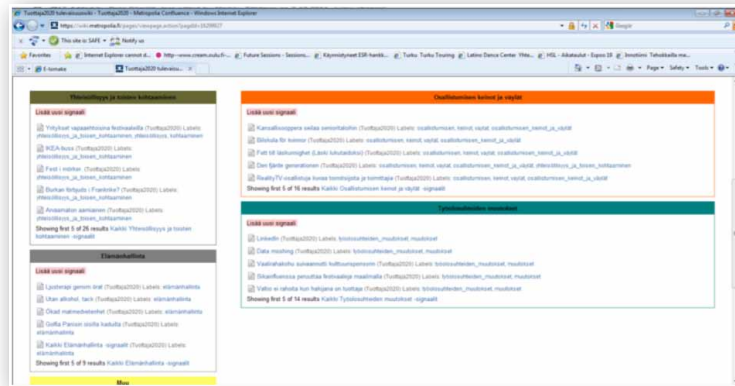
Tuottaja2020 tulevaisuussivu - Tuottaja2020 - Metropolia Confluence - Windows Internet Explorer

https://wiki.metropolia.fi/pages/viewpage.action?pageId=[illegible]

Google

This site is SAFE | Notify us

Favorites | Internet Explorer cannot d... | http://www.cream.oulu.fi... | Future Sessions - Sessions... | Käynnistyneet ESR-hankk... | Turku Turku Touring | Latino Dance Center Yhte... | HSL - Aikataulut - Espoo 18 | Innotiimi Tehokkaita ma...

E-tomake | Tuottaja2020 tulevaisu...

Page ▾ Safety ▾ Tools ▾

Yhteisöllisyys ja toisen kohtaaminen

Lisää uusi signaali

Yrittäjyys vapaaehtoisena festivaaleilla (Tuottaja2020) Labels: yhteisöllisyys_ja_toisen_kohtaaminen

IKEA-bussi (Tuottaja2020) Labels: yhteisöllisyys_ja_toisen_kohtaaminen

Fest i mörker (Tuottaja2020) Labels: yhteisöllisyys_ja_toisen_kohtaaminen

Burkan festivals i Frankrike? (Tuottaja2020) Labels: yhteisöllisyys_ja_toisen_kohtaaminen

Ansaamaton asemainen (Tuottaja2020) Labels: yhteisöllisyys_ja_toisen_kohtaaminen

Showing first 5 of 26 results Kaikki Yhteisöllisyys ja toisen kohtaaminen -signaalit

Elämänhallinta

Lisää uusi signaali

Lyoterapi genom ärat (Tuottaja2020) Labels: elämänhallinta

Utan alkohol, tack (Tuottaja2020) Labels: elämänhallinta

Ökad matmedvetenhet (Tuottaja2020) Labels: elämänhallinta

Gotta Parson stolta kadulta (Tuottaja2020) Labels: elämänhallinta

Kaikki Elämänhallinta -signaalit (Tuottaja2020) Labels: elämänhallinta

Showing first 5 of 9 results Kaikki Elämänhallinta -signaalit

Muu

Osallistumisen keinot ja väylät

Lisää uusi signaali

Kansalliuusoppera sellas sensuritalohin (Tuottaja2020) Labels: osallistumisen_keinot_ja_väylät osallistumisen_keinot_ja_väylät

Bibliotia för kvemor (Tuottaja2020) Labels: osallistumisen_keinot_ja_väylät

Fatt till taiteilmoghet (Lasic tulostaidoksi) (Tuottaja2020) Labels: osallistumisen_keinot_ja_väylät osallistumisen_keinot_ja_väylät

Den fjärde generationen (Tuottaja2020) Labels: osallistumisen_keinot_ja_väylät osallistumisen_keinot_ja_väylät yhteisöllisyys_ja_toisen_kohtaaminen

RealityTV-osallistuja kuvaa tomittajista ja tomittaja (Tuottaja2020) Labels: osallistumisen_keinot_ja_väylät

Showing first 5 of 16 results Kaikki Osallistumisen keinot ja väylät -signaalit

Työtehtävien muutokset

Lisää uusi signaali

LinkedIn (Tuottaja2020) Labels: työtehtävien_muutokset

Data mashing (Tuottaja2020) Labels: työtehtävien_muutokset

Vaalinaholu suosainnolli kulttuurispersonnin (Tuottaja2020) Labels: työtehtävien_muutokset

Sikanfluenssa peruuttaa festivaaleja maailmalla (Tuottaja2020) Labels: työtehtävien_muutokset

Vaiko ei rahoita kun hakijana on tuottaja (Tuottaja2020) Labels: työtehtävien_muutokset

Showing first 5 of 14 results Kaikki Työtehtävien muutokset -signaalit